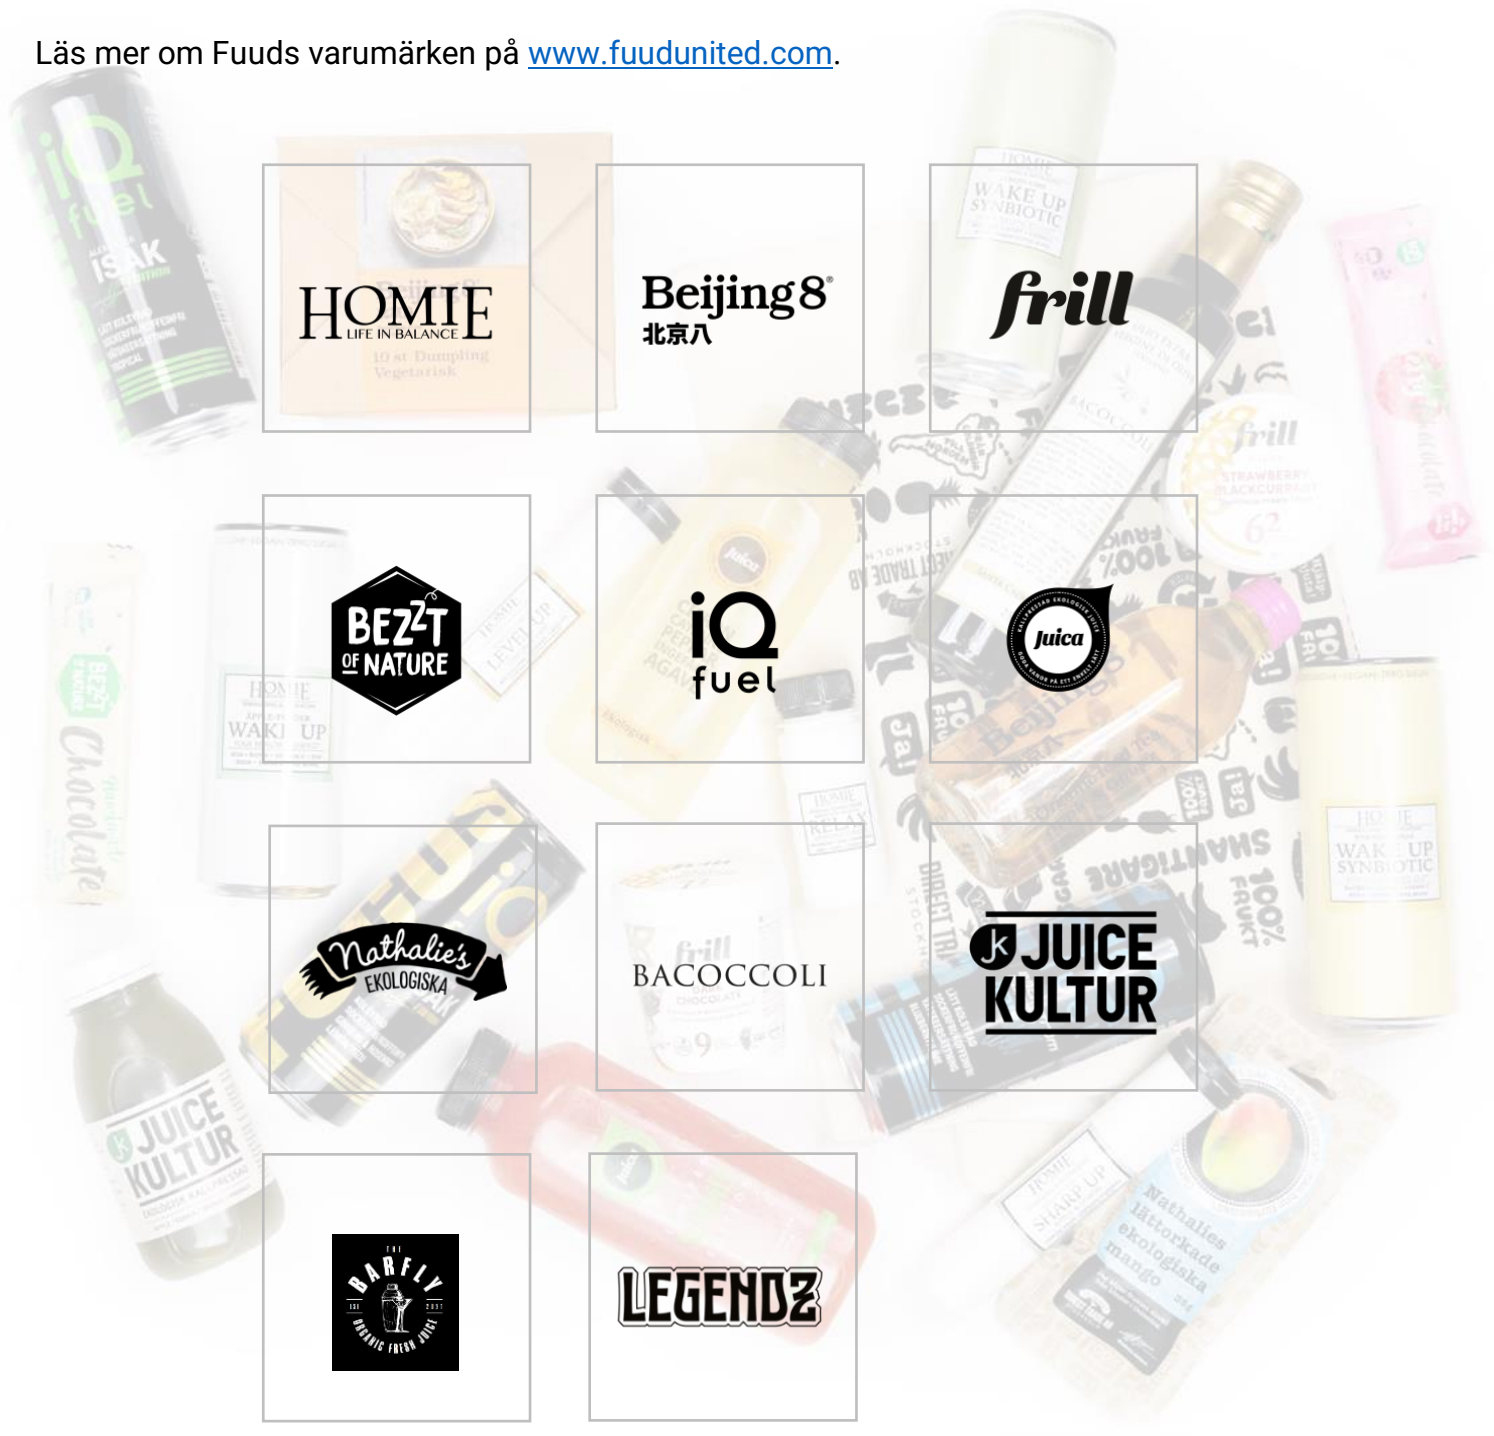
Läs mer om Fuuds varumärken på www.fuudunited.com.

HOMIE LIFE IN BALANCE

Beijing8 北京八

frill

BEZZT OF NATURE

iQ fuel

Juica

Nathalie's EKOLOGISKA

BACOCCOLI

JK JUICE KULTUR

THE BARFLY EST 2017 ORGANIC FRESH JUICE

LEGENDZ